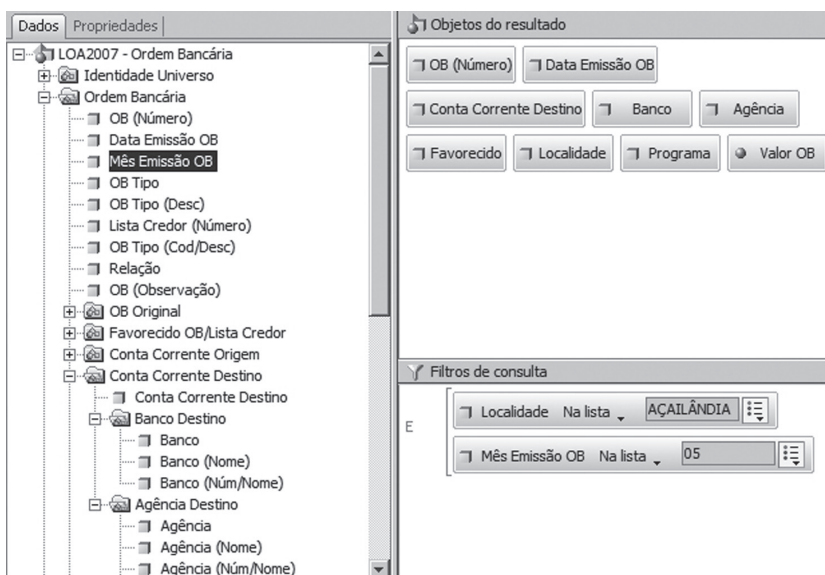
Dados | Propriedades

LOA2007 - Ordem Bancária
Identidade Universo
Ordem Bancária
OB (Número)
Data Emissão OB
Mês Emissão OB
OB Tipo
OB Tipo (Desc)
Lista Credor (Número)
OB Tipo (Cod/Desc)
Relação
OB (Observação)
OB Original
Favorecido OB/Lista Credor
Conta Corrente Origem
Conta Corrente Destino
Conta Corrente Destino
Banco Destino
Banco
Banco (Nome)
Banco (Núm/Nome)
Agência Destino
Agência
Agência (Nome)
Agência (Núm/Nome)

Objetos do resultado

OB (Número) | Data Emissão OB
Conta Corrente Destino | Banco | Agência
Favorecido | Localidade | Programa | Valor OB

Filtros de consulta

E
Localidade Na lista AÇAILÂNDIA
Mês Emissão OB Na lista 05